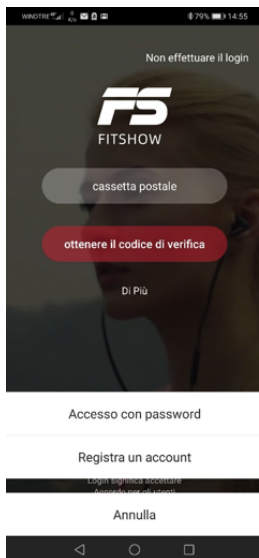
WINDTRE 79% 14:55

Non effettuare il login

FS
FITSHOW

cassetta postale

ottenere il codice di verifica

Di Più

Accesso con password

Registra un account

Login significa accettare
Accordo per gli utenti

Annulla